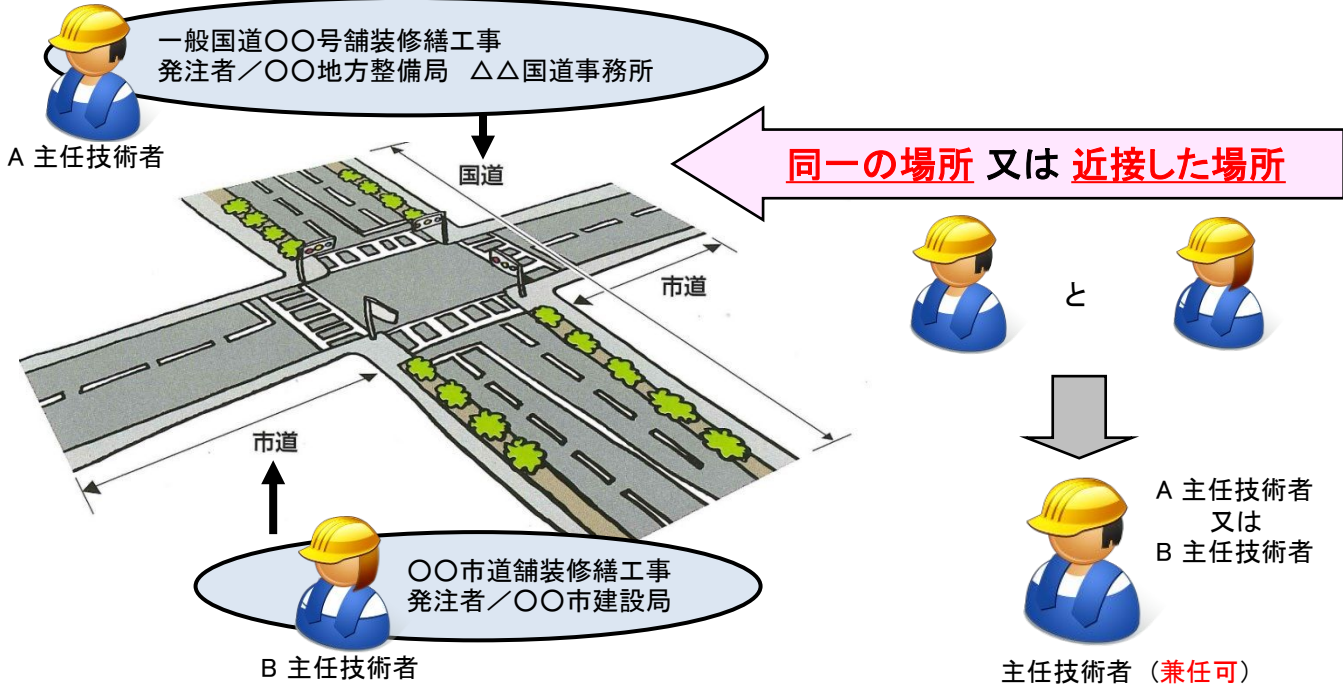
一般国道○○号舗装修繕工事
発注者／○○地方整備局　△△国道事務所

A 主任技術者

国道

同一の場所 又は 近接した場所

市道

と

市道

○○市道舗装修繕工事
発注者／○○市建設局

B 主任技術者

A 主任技術者
又は
B 主任技術者

主任技術者（兼任可）